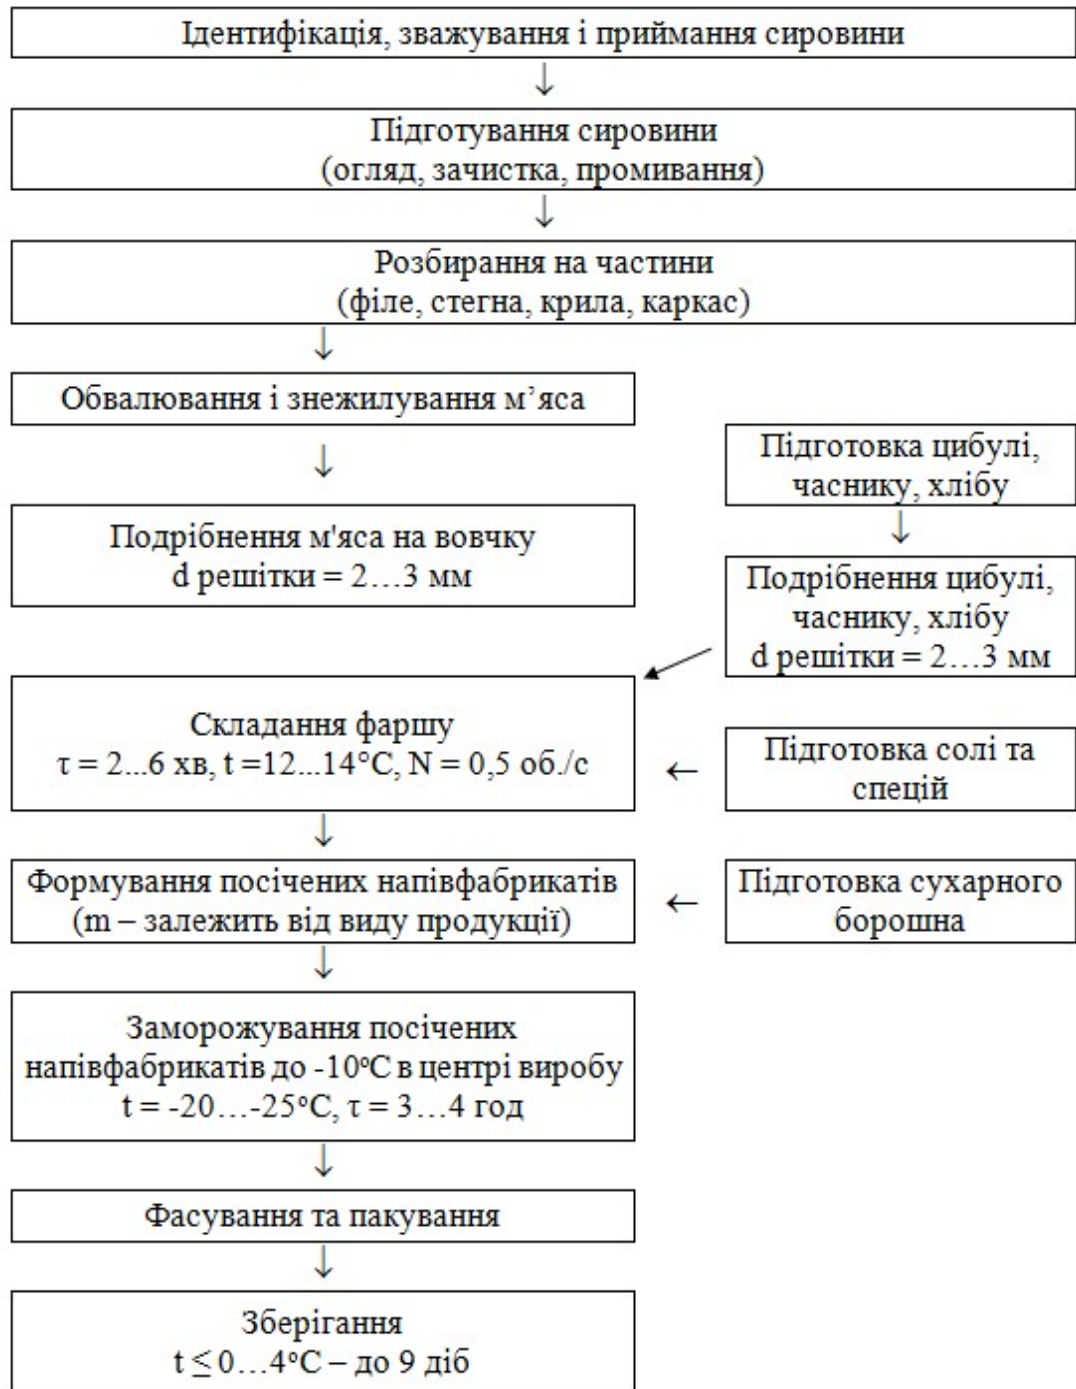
Ідентифікація, зважування і приймання сировини

Підготування сировини
(огляд, зачистка, промивання)

Розбирання на частини
(філе, стегна, крила, каркас)

Обвалювання і знежилування м’яса

Подрібнення м'яса на вовчку
d решітки = 2…3 мм

Підготовка цибулі, часнику, хлібу

Подрібнення цибулі, часнику, хлібу
d решітки = 2…3 мм

Складання фаршу
τ = 2...6 хв, t =12...14°C, N = 0,5 об./с

Підготовка солі та спецій

Формування посічених напівфабрикатів
(m – залежить від виду продукції)

Підготовка сухарного борошна

Заморожування посічених напівфабрикатів до -10°C в центрі виробу
t = -20…-25°C, τ = 3…4 год

Фасування та пакування

Зберігання
t ≤ 0…4°C – до 9 діб